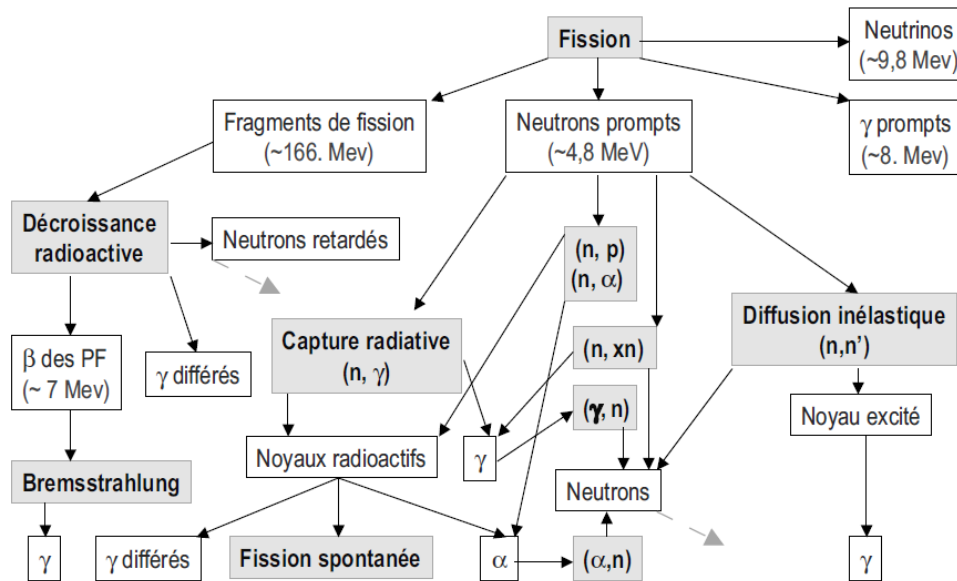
Fission

Neutrinos (~9,8 Mev)

Fragments de fission (~166. Mev)

Neutrons prompts (~4,8 MeV)

$\gamma$ prompts (~8. Mev)

Décroissance radioactive

Neutrons retardés

(n, p) (n, $\alpha$)

Diffusion inélastique (n,n')

$\beta$ des PF (~ 7 Mev)

$\gamma$ différés

Capture radiative (n, $\gamma$)

(n, xn)

($\gamma$, n)

Noyau excité

Noyaux radioactifs

$\gamma$

Bremsstrahlung

Neutrons

$\gamma$

$\gamma$ différés

Fission spontanée

$\alpha$

($\alpha$,n)

$\gamma$